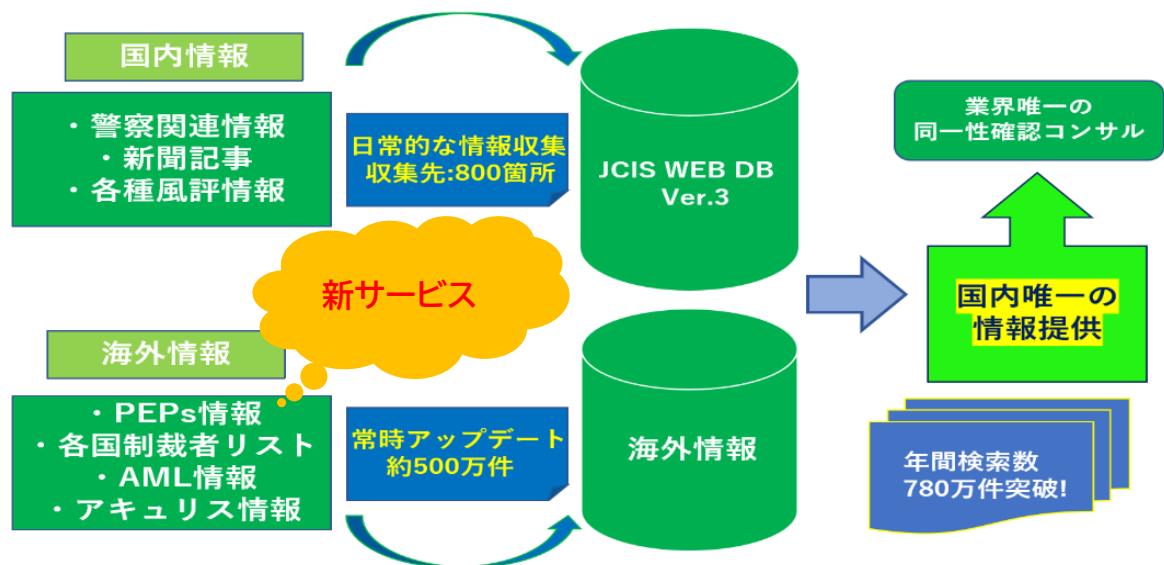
国内情報

・警察関連情報
・新聞記事
・各種風評情報

日常的な情報収集
収集先:800箇所

JCIS WEB DB
Ver.3

新サービス

海外情報

・PEPs情報
・各国制裁者リスト
・AML情報
・アキュリス情報

常時アップデート
約500万件

海外情報

業界唯一の
同一性確認コンサル

国内唯一の
情報提供

年間検索数
780万件突破!